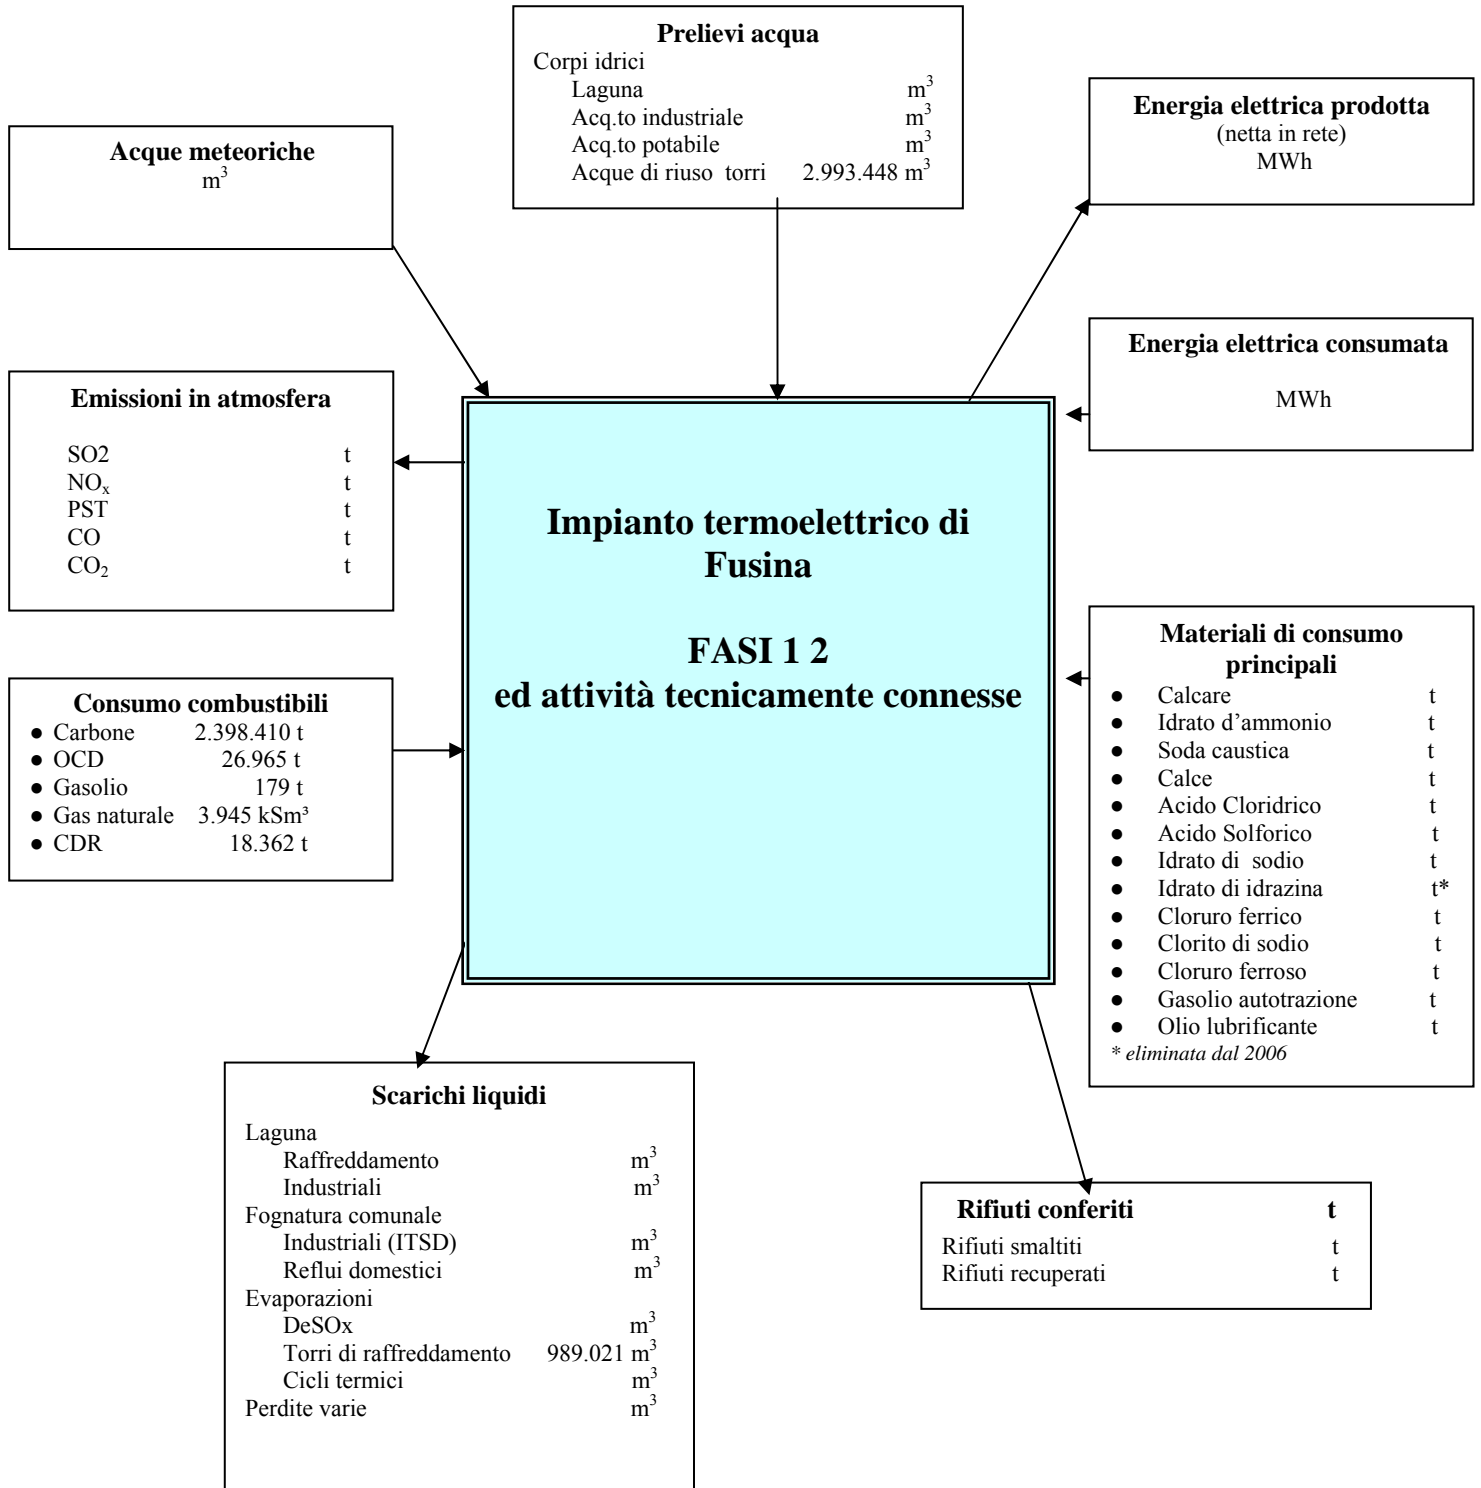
Prelievi acqua
Corpi idrici
Laguna $m^3$
Acq.to industriale $m^3$
Acq.to potabile $m^3$
Acque di riuso torri 2.993.448 $m^3$

Acque meteoriche
$m^3$

Energia elettrica prodotta
(netta in rete)
MWh

Energia elettrica consumata
MWh

Emissioni in atmosfera
SO2 t
$NO_x$ t
PST t
CO t
$CO_2$ t

Impianto termoelettrico di Fusina

FASI 1 2
ed attività tecnicamente connesse

Materiali di consumo principali
• Calcare t
• Idrato d'ammonio t
• Soda caustica t
• Calce t
• Acido Cloridrico t
• Acido Solforico t
• Idrato di sodio t
• Idrato di idrazina t*
• Cloruro ferrico t
• Clorito di sodio t
• Cloruro ferroso t
• Gasolio autotrazione t
• Olio lubrificante t
* eliminata dal 2006

Consumo combustibili
• Carbone 2.398.410 t
• OCD 26.965 t
• Gasolio 179 t
• Gas naturale 3.945 kSm³
• CDR 18.362 t

Scarichi liquidi
Laguna
Raffreddamento $m^3$
Industriali $m^3$
Fognatura comunale
Industriali (ITSD) $m^3$
Reflui domestici $m^3$
Evaporazioni
DeSOx $m^3$
Torri di raffreddamento 989.021 $m^3$
Cicli termici $m^3$
Perdite varie $m^3$

Rifiuti conferiti t
Rifiuti smaltiti t
Rifiuti recuperati t